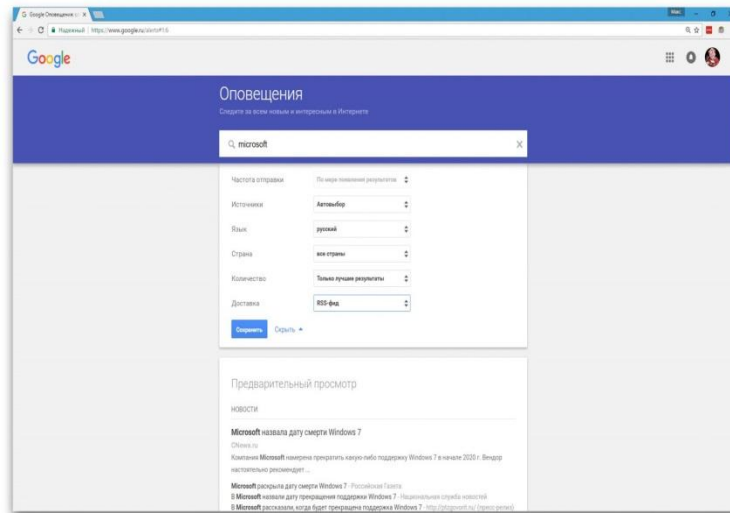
Google Оповещения

Надежный | https://www.google.ru/alerts#1:0

Google

Оповещения

Следите за всем новым и интересным в Интернете

microsoft

Частота отправки | По мере появления результатов
Источники | Автовыбор
Язык | русский
Страна | все страны
Количество | Только лучшие результаты
Доставка | RSS-фид

Сохранить Скрыть

Предварительный просмотр

НОВОСТИ

Microsoft назвала дату смерти Windows 7

CNews.ru

Компания Microsoft намерена прекратить какую-либо поддержку Windows 7 в начале 2020 г. Вендор настоятельно рекомендует ...

Microsoft раскрыла дату смерти Windows 7 - Российская Газета
В Microsoft назвали дату прекращения поддержки Windows 7 - Национальная служба новостей
В Microsoft рассказали, когда будет прекращена поддержка Windows 7 - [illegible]